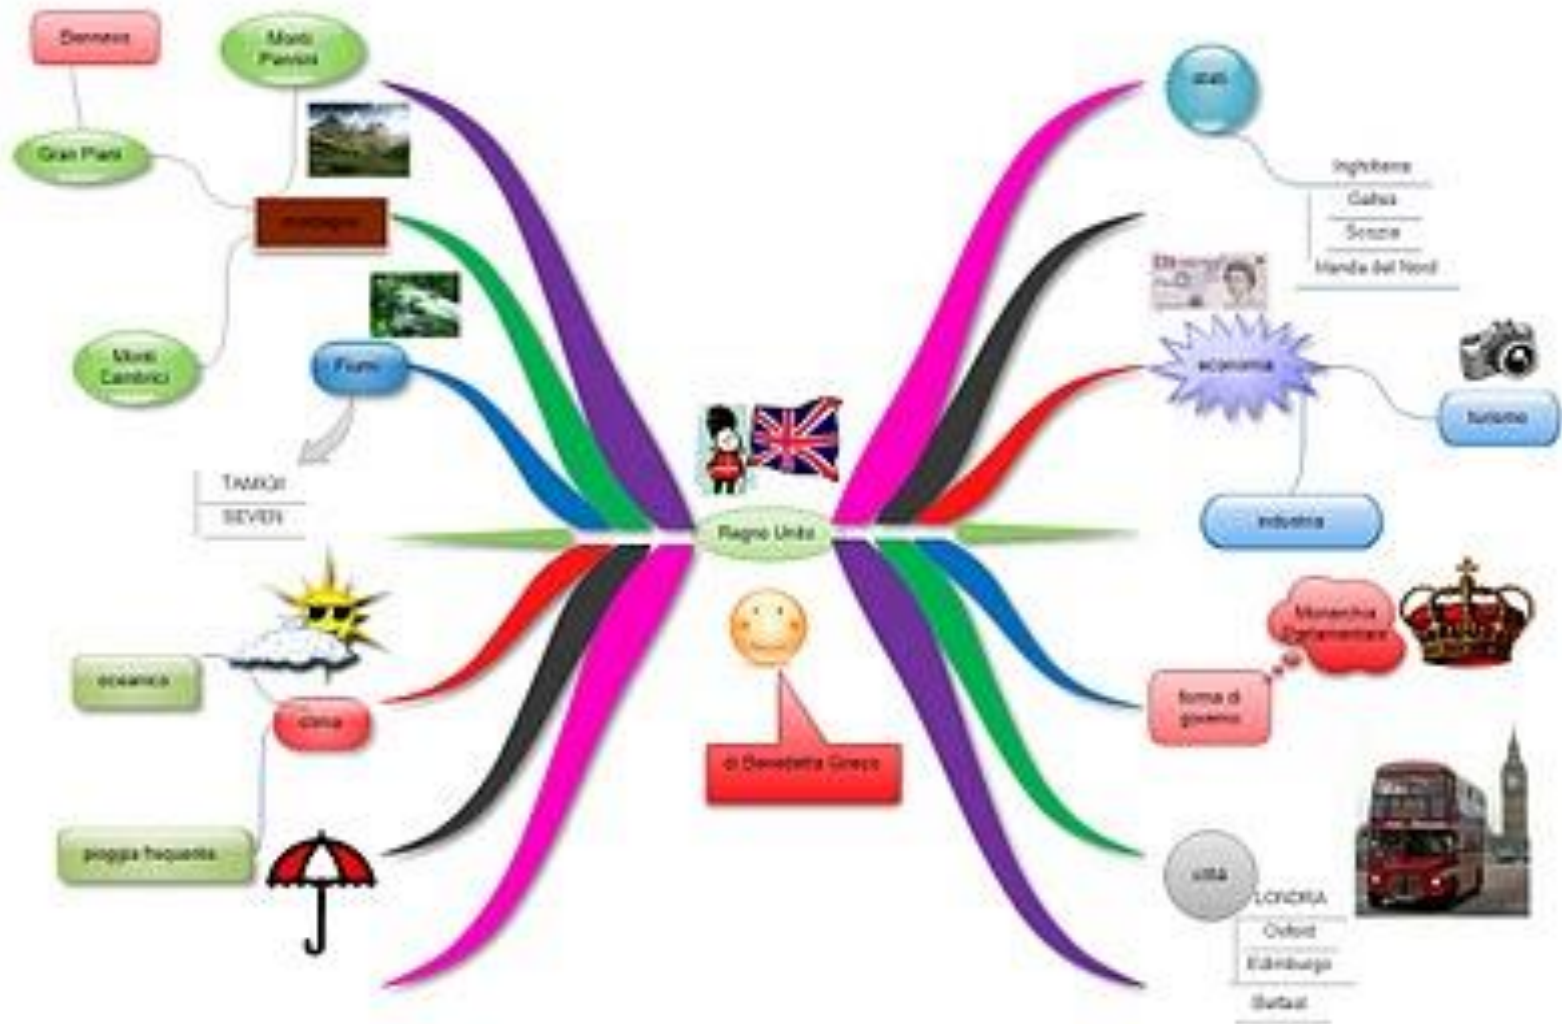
Regno Unito

Ben Nevis

Monti Pennini

Gran Piani

montagne

Monti Cambrici

Fiumi

TAMIGI
SEVERN

oceanico

clima

pioggia frequente

di Benedetta Greco

stati

Inghilterra
Galles
Scozia
Irlanda del Nord

economia

turismo

industria

Monarchia Parlamentare

forma di governo

città

LONDRA
Oxford
Edimburgo
Belfast